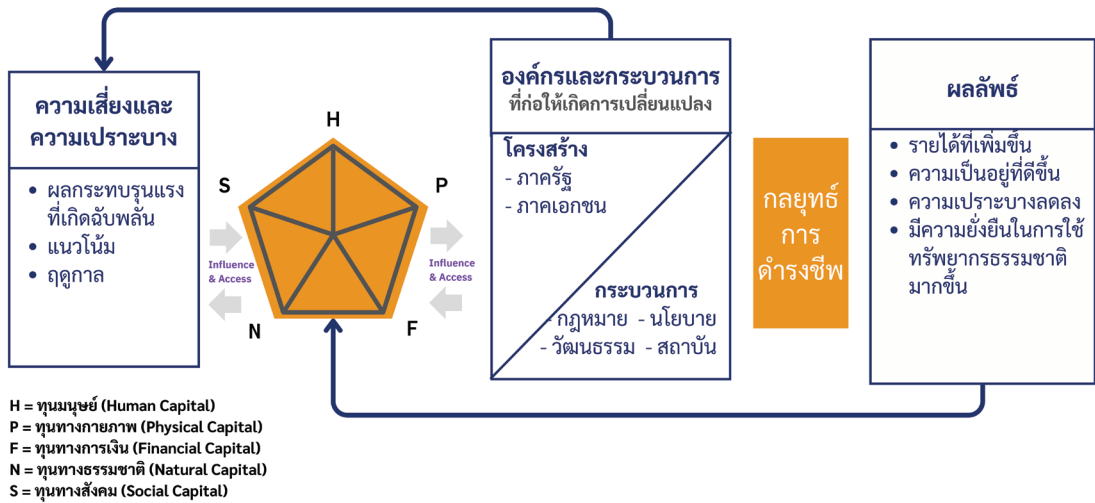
ความเสี่ยงและความเปราะบาง

• ผลกระทบรุนแรงที่เกิดฉับพลัน
• แนวโน้ม
• ฤดูกาล

H

S

P

N

F

Influence & Access

Influence & Access

องค์กรและกระบวนการ
ที่ก่อให้เกิดการเปลี่ยนแปลง

โครงสร้าง
- ภาครัฐ
- ภาคเอกชน

กระบวนการ
- กฎหมาย - นโยบาย
- วัฒนธรรม - สถาบัน

กลยุทธ์การดำรงชีพ

ผลลัพธ์

• รายได้ที่เพิ่มขึ้น
• ความเป็นอยู่ที่ดีขึ้น
• ความเปราะบางลดลง
• มีความยั่งยืนในการใช้ทรัพยากรธรรมชาติมากขึ้น

H = ทุนมนุษย์ (Human Capital)
P = ทุนทางกายภาพ (Physical Capital)
F = ทุนทางการเงิน (Financial Capital)
N = ทุนทางธรรมชาติ (Natural Capital)
S = ทุนทางสังคม (Social Capital)